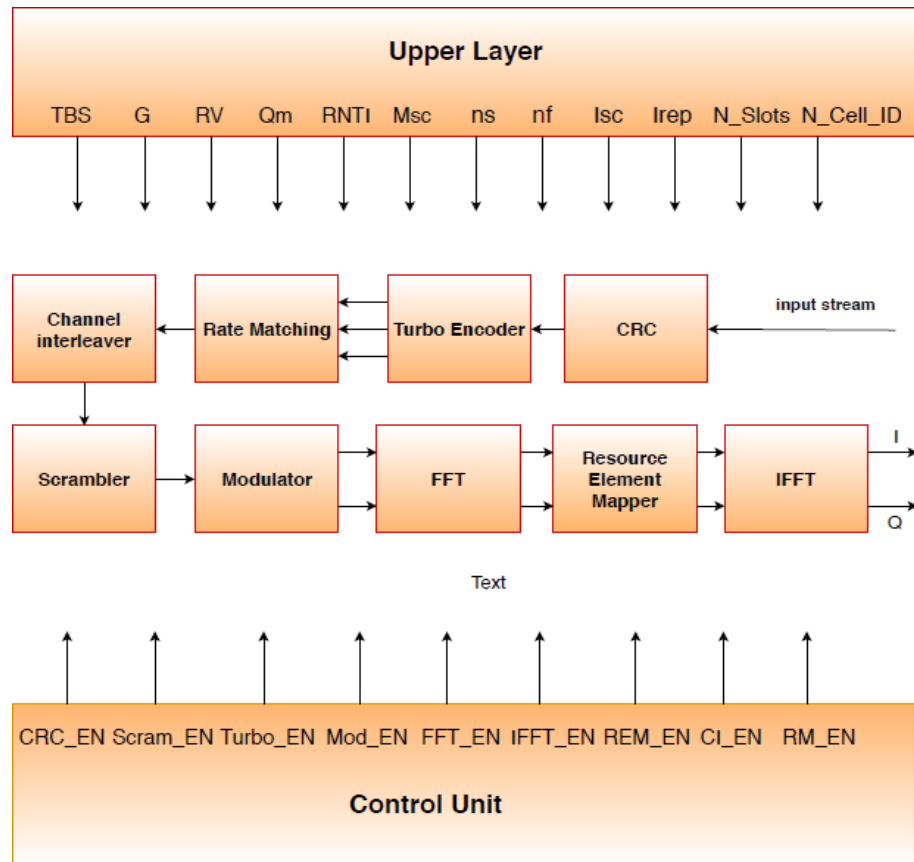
Upper Layer

TBS G RV Qm RNTI Msc ns nf Isc Irep N_Slots N_Cell_ID

Channel interleaver

Rate Matching

Turbo Encoder

CRC

input stream

Scrambler

Modulator

FFT

Resource Element Mapper

IFFT

I

Q

Text

CRC_EN Scram_EN Turbo_EN Mod_EN FFT_EN IFFT_EN REM_EN CI_EN RM_EN

Control Unit